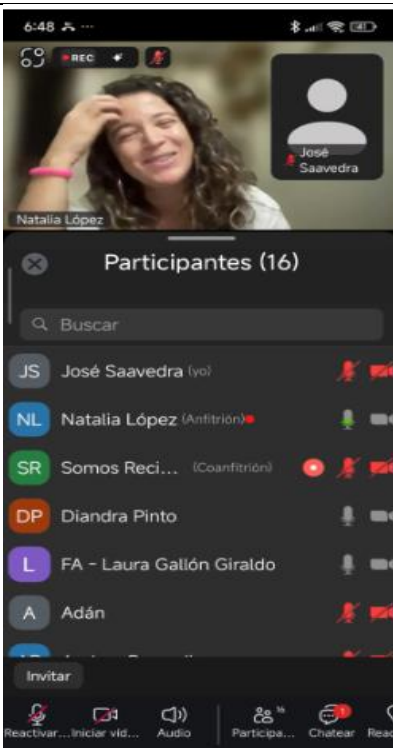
6:48

REC

José Saavedra

Natalia López

Participantes (16)

Buscar

JS José Saavedra (yo)

NL Natalia López (Antifitrión)

SR Somos Reci... (Coanfitrión)

DP Diandra Pinto

L FA - Laura Galión Giraldo

A Adán

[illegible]

Invitar

Reactivar... Iniciar vid... Audio Participa... 16 Chatear 1 Reac